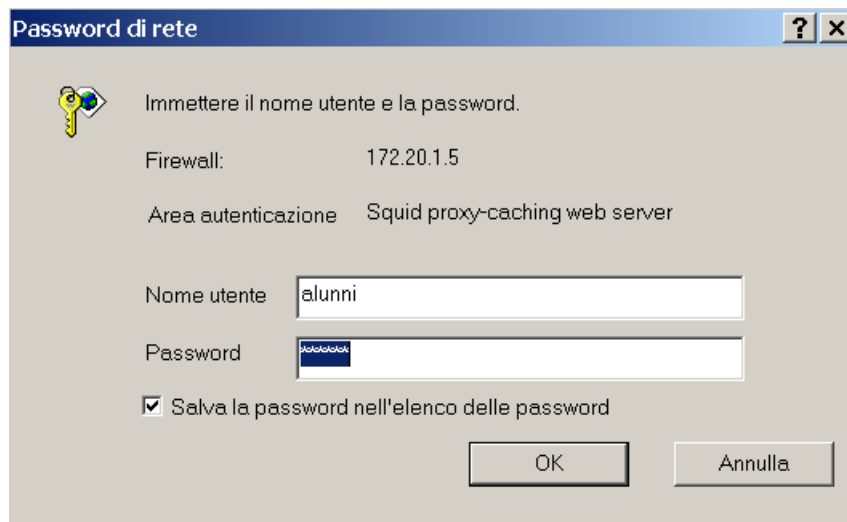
Password di rete

? ×

Immettere il nome utente e la password.

Firewall: 172.20.1.5

Area autenticazione Squid proxy-caching web server

Nome utente alunni

Password ******

☑ Salva la password nell'elenco delle password

OK

Annulla